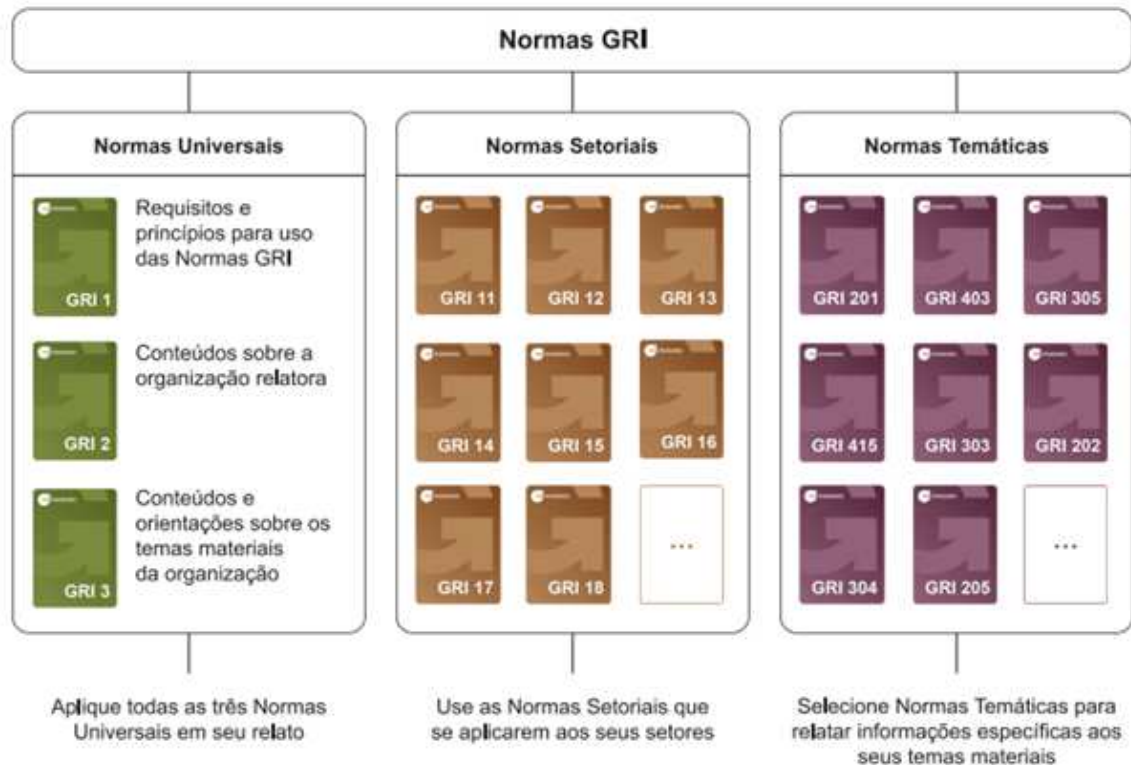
Normas GRI

Normas Universais

GRI 1
Requisitos e princípios para uso das Normas GRI

GRI 2
Conteúdos sobre a organização relatora

GRI 3
Conteúdos e orientações sobre os temas materiais da organização

Normas Setoriais

GRI 11
GRI 12
GRI 13
GRI 14
GRI 15
GRI 16
GRI 17
GRI 18
...

Normas Temáticas

GRI 201
GRI 403
GRI 305
GRI 415
GRI 303
GRI 202
GRI 304
GRI 205
...

Aplique todas as três Normas Universais em seu relato

Use as Normas Setoriais que se aplicarem aos seus setores

Selecione Normas Temáticas para relatar informações específicas aos seus temas materiais